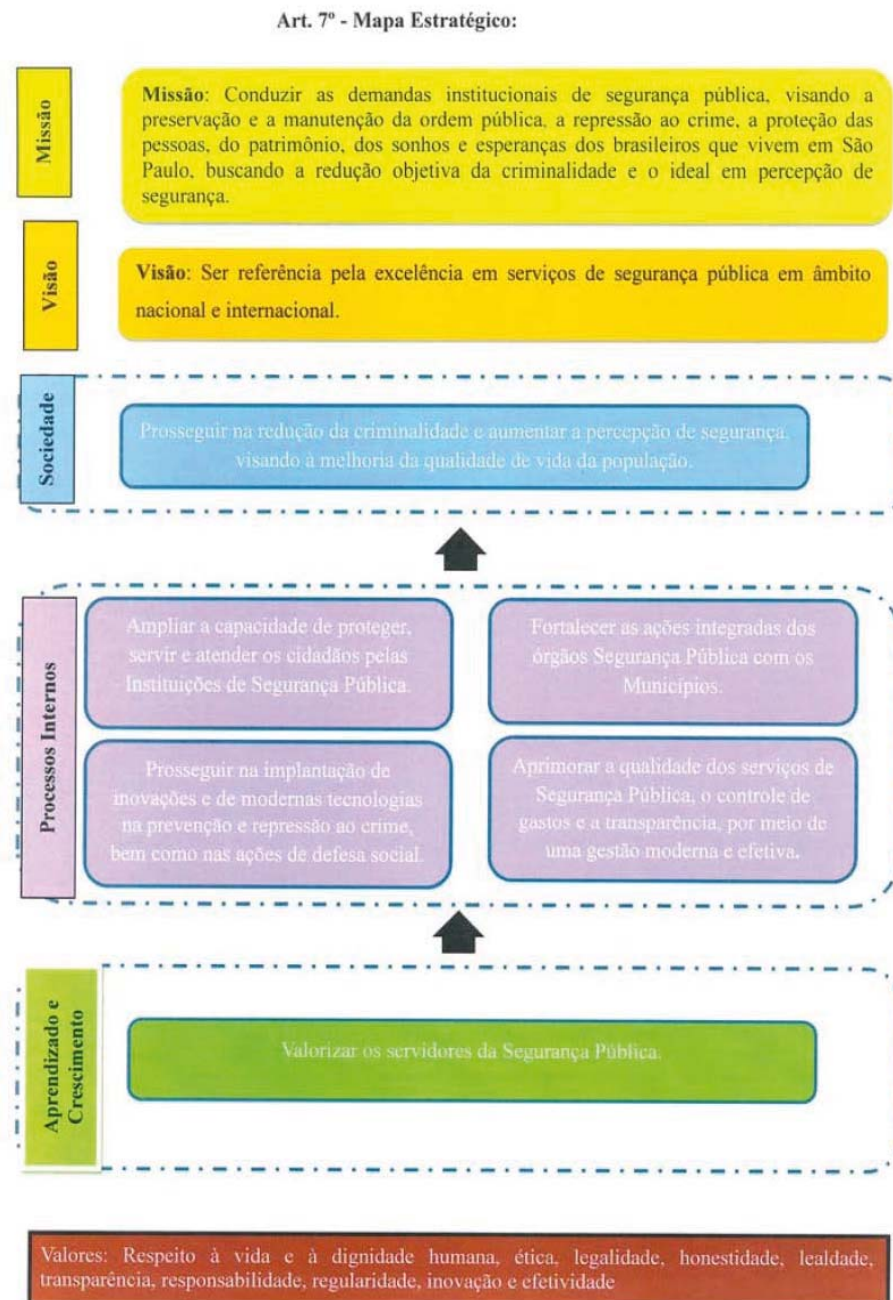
Art. 7º - Mapa Estratégico:

Missão

Missão: Conduzir as demandas institucionais de segurança pública, visando a preservação e a manutenção da ordem pública, a repressão ao crime, a proteção das pessoas, do patrimônio, dos sonhos e esperanças dos brasileiros que vivem em São Paulo, buscando a redução objetiva da criminalidade e o ideal em percepção de segurança.

Visão

Visão: Ser referência pela excelência em serviços de segurança pública em âmbito nacional e internacional.

Sociedade

Prosseguir na redução da criminalidade e aumentar a percepção de segurança, visando à melhoria da qualidade de vida da população.

Processos Internos

Ampliar a capacidade de proteger, servir e atender os cidadãos pelas Instituições de Segurança Pública.

Fortalecer as ações integradas dos órgãos Segurança Pública com os Municípios.

Prosseguir na implantação de inovações e de modernas tecnologias na prevenção e repressão ao crime, bem como nas ações de defesa social.

Aprimorar a qualidade dos serviços de Segurança Pública, o controle de gastos e a transparência, por meio de uma gestão moderna e efetiva.

Aprendizado e Crescimento

Valorizar os servidores da Segurança Pública.

Valores: Respeito à vida e à dignidade humana, ética, legalidade, honestidade, lealdade, transparência, responsabilidade, regularidade, inovação e efetividade